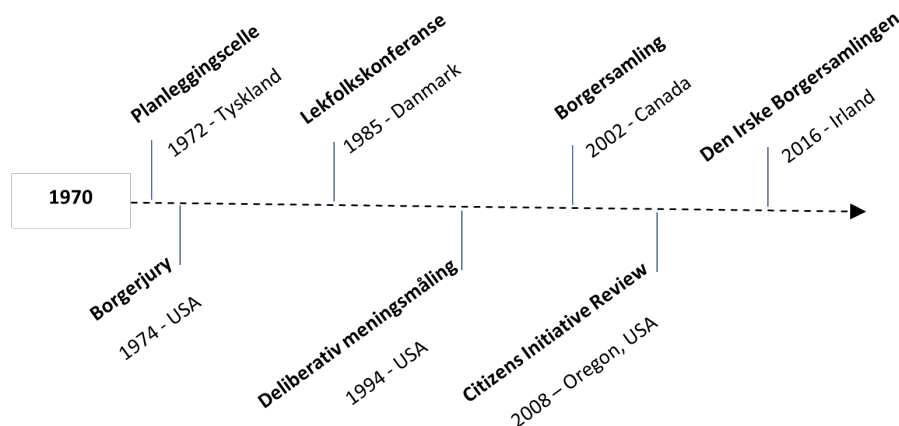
1970

Planleggingscelle
1972 - Tyskland

Borgerjury
1974 - USA

Lekfolkskonferanse
1985 - Danmark

Deliberativ meningsmåling
1994 - USA

Borgersamling
2002 - Canada

Citizens Initiative Review
2008 – Oregon, USA

Den Irske Borgersamlingen
2016 - Irland